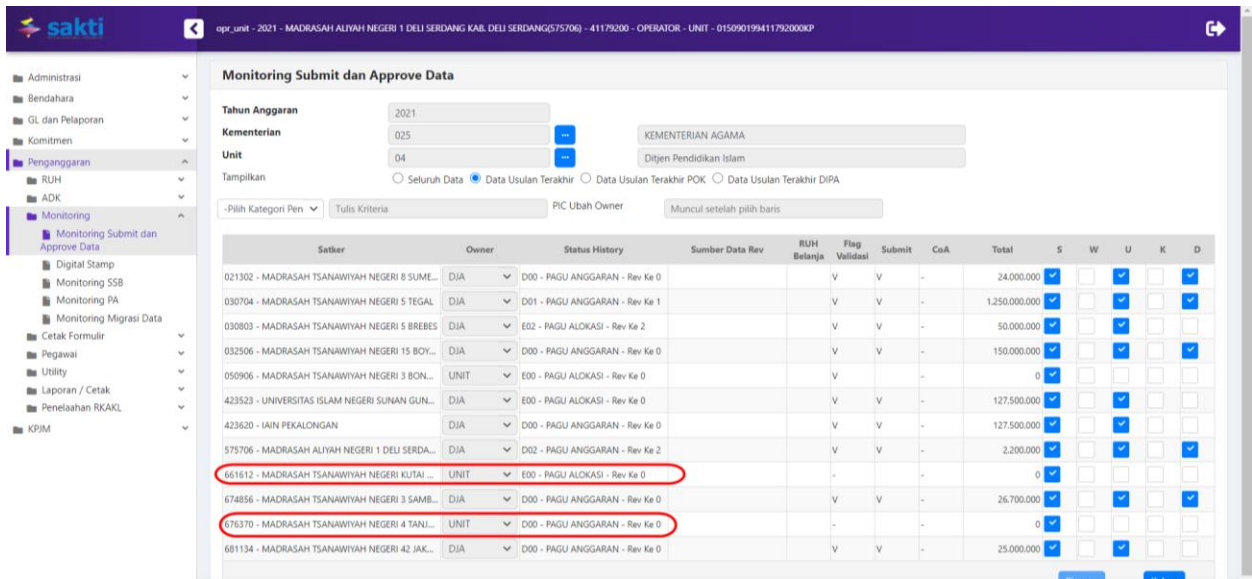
sakti

opr_unit - 2021 - MADRASAH ALIYAH NEGERI 1 DELI SERDANG KAB. DELI SERDANG(575706) - 41179200 - OPERATOR - UNIT - 015090199411792000KP

Administrasi
Bendahara
GL dan Pelaporan
Komitmen
Penganggaran
RUH
ADK
Monitoring
Monitoring Submit dan Approve Data
Digital Stamp
Monitoring SSB
Monitoring PA
Monitoring Migrasi Data
Cetak Formulir
Pegawai
Utility
Laporan / Cetak
Penelaahan RKAKL
KPJM

Monitoring Submit dan Approve Data

Tahun Anggaran 2021
Kementerian 025 KEMENTERIAN AGAMA
Unit 04 Ditjen Pendidikan Islam
Tampilkan Seluruh Data Data Usulan Terakhir Data Usulan Terakhir POK Data Usulan Terakhir DIPA

-Pilih Kategori Pen Tulis Kriteria PIC Ubah Owner Muncul setelah pilih baris

| Satker | Owner | Status History | Sumber Data Rev | RUH Belanja | Flag Validasi | Submit | CoA | Total | S | W | U | K | D |
|---|---|---|---|---|---|---|---|---|---|---|---|---|---|
| 021302 - MADRASAH TSANAWIYAH NEGERI 8 SUME... | DJA | D00 - PAGU ANGGARAN - Rev Ke 0 | | | V | V | - | 24.000.000 | | | | | |
| 030704 - MADRASAH TSANAWIYAH NEGERI 5 TEGAL | DJA | D01 - PAGU ANGGARAN - Rev Ke 1 | | | V | V | - | 1.250.000.000 | | | | | |
| 030803 - MADRASAH TSANAWIYAH NEGERI 5 BREBES | DJA | E02 - PAGU ALOKASI - Rev Ke 2 | | | V | V | - | 50.000.000 | | | | | |
| 032506 - MADRASAH TSANAWIYAH NEGERI 15 BOY... | DJA | D00 - PAGU ANGGARAN - Rev Ke 0 | | | V | V | - | 150.000.000 | | | | | |
| 050906 - MADRASAH TSANAWIYAH NEGERI 3 BON... | UNIT | E00 - PAGU ALOKASI - Rev Ke 0 | | | V | | - | 0 | | | | | |
| 423523 - UNIVERSITAS ISLAM NEGERI SUNAN GUN... | DJA | E00 - PAGU ALOKASI - Rev Ke 0 | | | V | V | - | 127.500.000 | | | | | |
| 423620 - IAIN PEKALONGAN | DJA | D00 - PAGU ANGGARAN - Rev Ke 0 | | | V | V | - | 127.500.000 | | | | | |
| 575706 - MADRASAH ALIYAH NEGERI 1 DELI SERDA... | DJA | D02 - PAGU ANGGARAN - Rev Ke 2 | | | V | V | - | 2.200.000 | | | | | |
| 661612 - MADRASAH TSANAWIYAH NEGERI KUTAI ... | UNIT | E00 - PAGU ALOKASI - Rev Ke 0 | | | - | | - | 0 | | | | | |
| 674856 - MADRASAH TSANAWIYAH NEGERI 3 SAMB... | DJA | D00 - PAGU ANGGARAN - Rev Ke 0 | | | V | V | - | 26.700.000 | | | | | |
| 676370 - MADRASAH TSANAWIYAH NEGERI 4 TANJ... | UNIT | D00 - PAGU ANGGARAN - Rev Ke 0 | | | - | | - | 0 | | | | | |
| 681134 - MADRASAH TSANAWIYAH NEGERI 42 JAK... | DJA | D00 - PAGU ANGGARAN - Rev Ke 0 | | | V | V | - | 25.000.000 | | | | | |